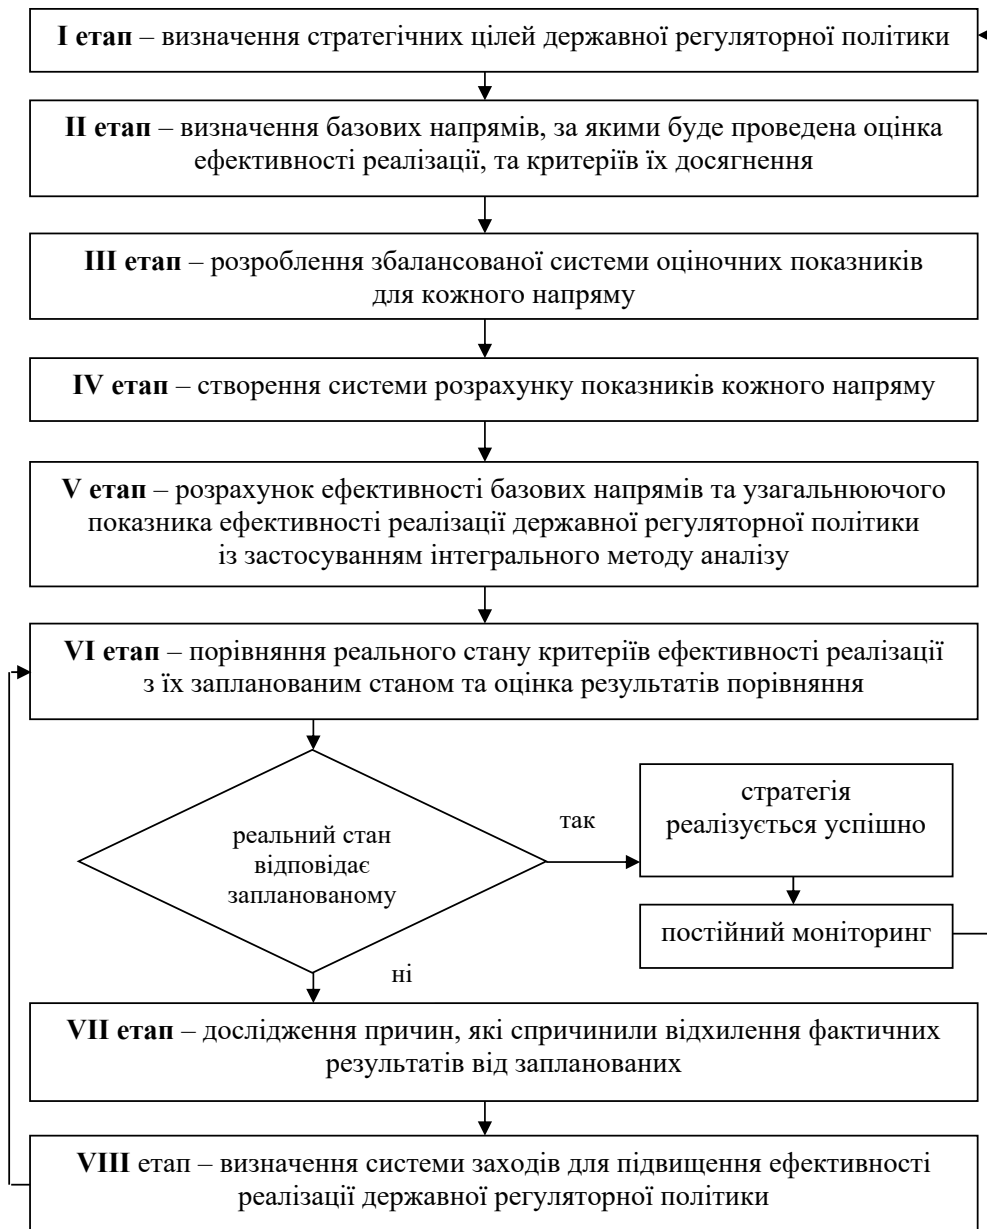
**I етап** – визначення стратегічних цілей державної регуляторної політики

**II етап** – визначення базових напрямів, за якими буде проведена оцінка ефективності реалізації, та критеріїв їх досягнення

**III етап** – розроблення збалансованої системи оціночних показників для кожного напряму

**IV етап** – створення системи розрахунку показників кожного напряму

**V етап** – розрахунок ефективності базових напрямів та узагальнюючого показника ефективності реалізації державної регуляторної політики із застосуванням інтегрального методу аналізу

**VI етап** – порівняння реального стану критеріїв ефективності реалізації з їх запланованим станом та оцінка результатів порівняння

реальний стан відповідає запланованому

так

стратегія реалізується успішно

постійний моніторинг

ні

**VII етап** – дослідження причин, які спричинили відхилення фактичних результатів від запланованих

**VIII** етап – визначення системи заходів для підвищення ефективності реалізації державної регуляторної політики